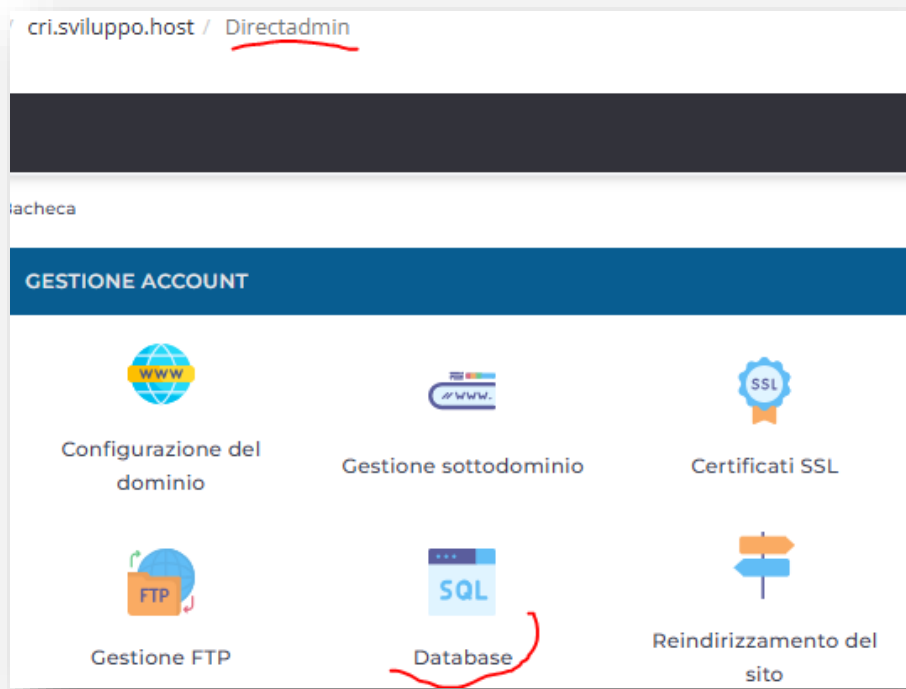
/ cri.sviluppo.host / Directadmin

Bacheca

GESTIONE ACCOUNT

WWW

Configurazione del dominio

//www.

Gestione sottodominio

SSL

Certificati SSL

FTP

Gestione FTP

SQL

Database

Reindirizzamento del sito